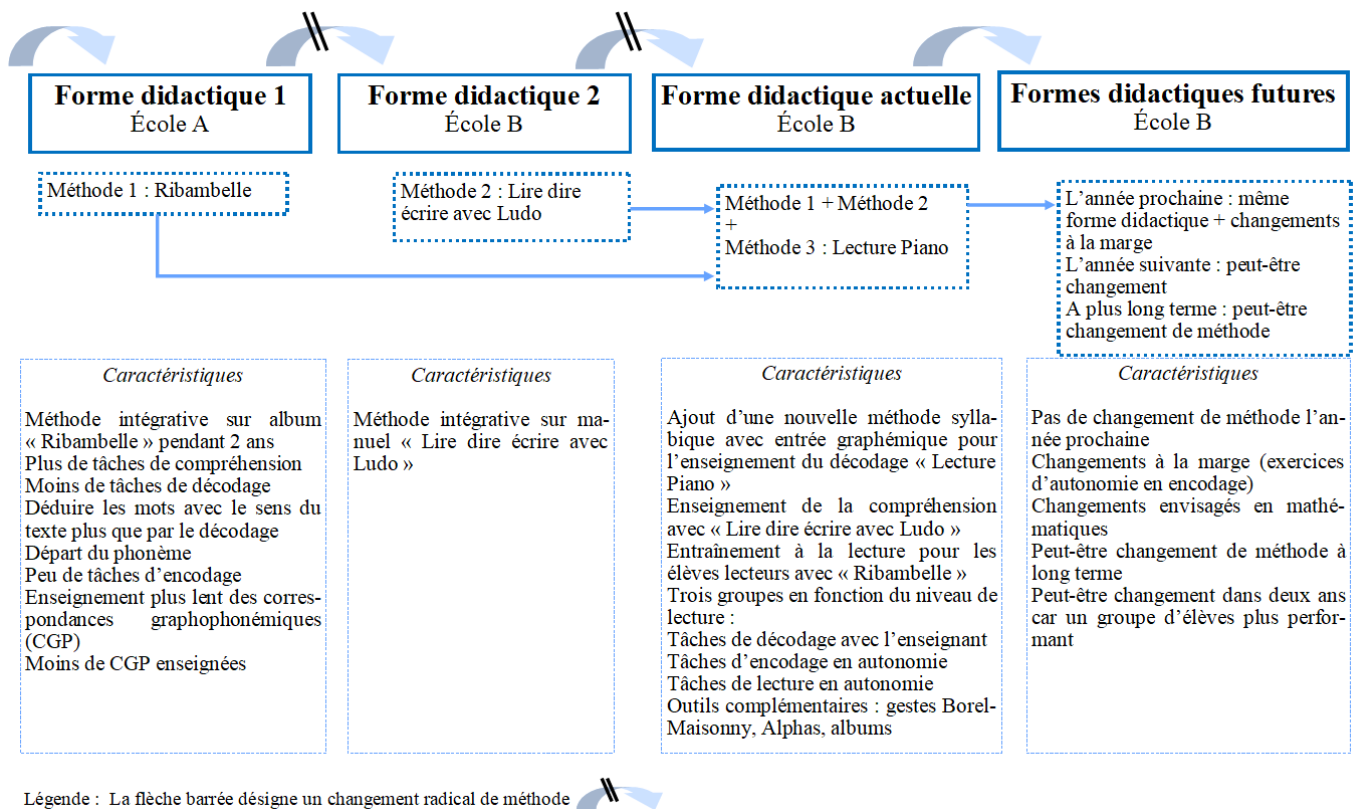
**Forme didactique 1**
École A

**Forme didactique 2**
École B

**Forme didactique actuelle**
École B

**Formes didactiques futures**
École B

Méthode 1 : Ribambelle

Méthode 2 : Lire dire écrire avec Ludo

Méthode 1 + Méthode 2
+
Méthode 3 : Lecture Piano

L'année prochaine : même forme didactique + changements à la marge
L'année suivante : peut-être changement
A plus long terme : peut-être changement de méthode

*Caractéristiques*

Méthode intégrative sur album « Ribambelle » pendant 2 ans
Plus de tâches de compréhension
Moins de tâches de décodage
Déduire les mots avec le sens du texte plus que par le décodage
Départ du phonème
Peu de tâches d'encodage
Enseignement plus lent des correspondances graphophonémiques (CGP)
Moins de CGP enseignées

*Caractéristiques*

Méthode intégrative sur manuel « Lire dire écrire avec Ludo »

*Caractéristiques*

Ajout d'une nouvelle méthode syllabique avec entrée graphémique pour l'enseignement du décodage « Lecture Piano »
Enseignement de la compréhension avec « Lire dire écrire avec Ludo »
Entraînement à la lecture pour les élèves lecteurs avec « Ribambelle »
Trois groupes en fonction du niveau de lecture :
Tâches de décodage avec l'enseignant
Tâches d'encodage en autonomie
Tâches de lecture en autonomie
Outils complémentaires : gestes Borel-Maisonny, Alphas, albums

*Caractéristiques*

Pas de changement de méthode l'année prochaine
Changements à la marge (exercices d'autonomie en encodage)
Changements envisagés en mathématiques
Peut-être changement de méthode à long terme
Peut-être changement dans deux ans car un groupe d'élèves plus performant

Légende : La flèche barrée désigne un changement radical de méthode